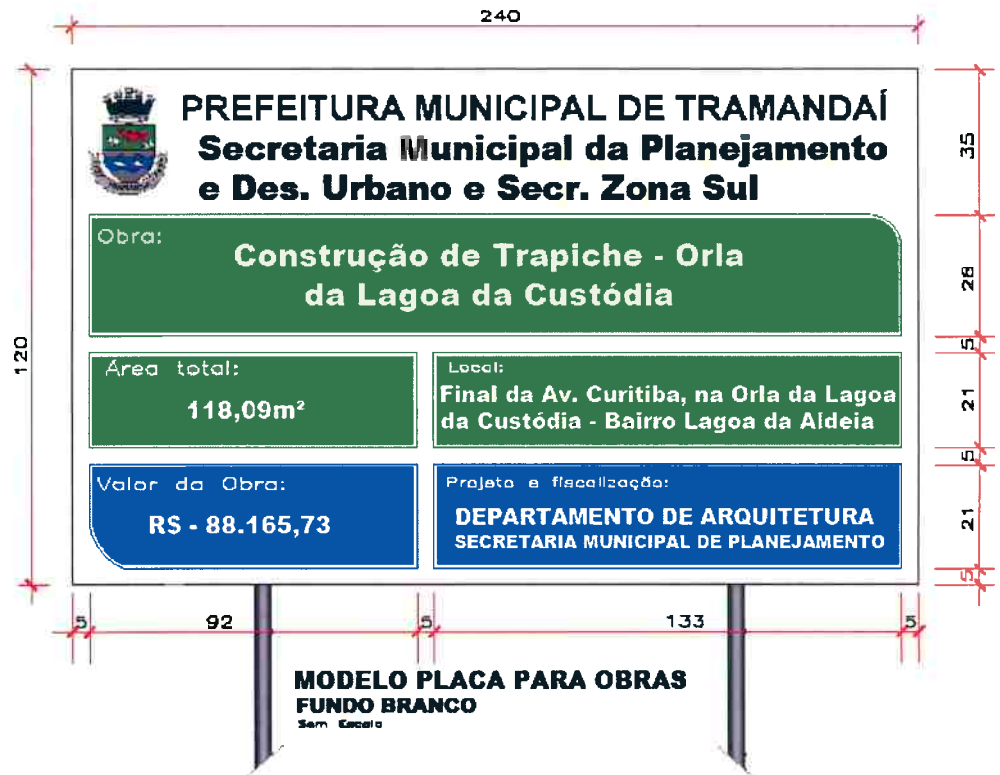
240

PREFEITURA MUNICIPAL DE TRAMANDAÍ
Secretaria Municipal da Planejamento e Des. Urbano e Secr. Zona Sul

35

Obra:
Construção de Trapiche - Orla da Lagoa da Custódia

28

120

5

Área total:
118,09m²

Local:
Final da Av. Curitiba, na Orla da Lagoa da Custódia - Bairro Lagoa da Aldeia

21

5

Valor da Obra:
R$ - 88.165,73

Projeto e fiscalização:
DEPARTAMENTO DE ARQUITETURA
SECRETARIA MUNICIPAL DE PLANEJAMENTO

21

5

5 92 5 133 5

MODELO PLACA PARA OBRAS
FUNDO BRANCO
Sem Escala